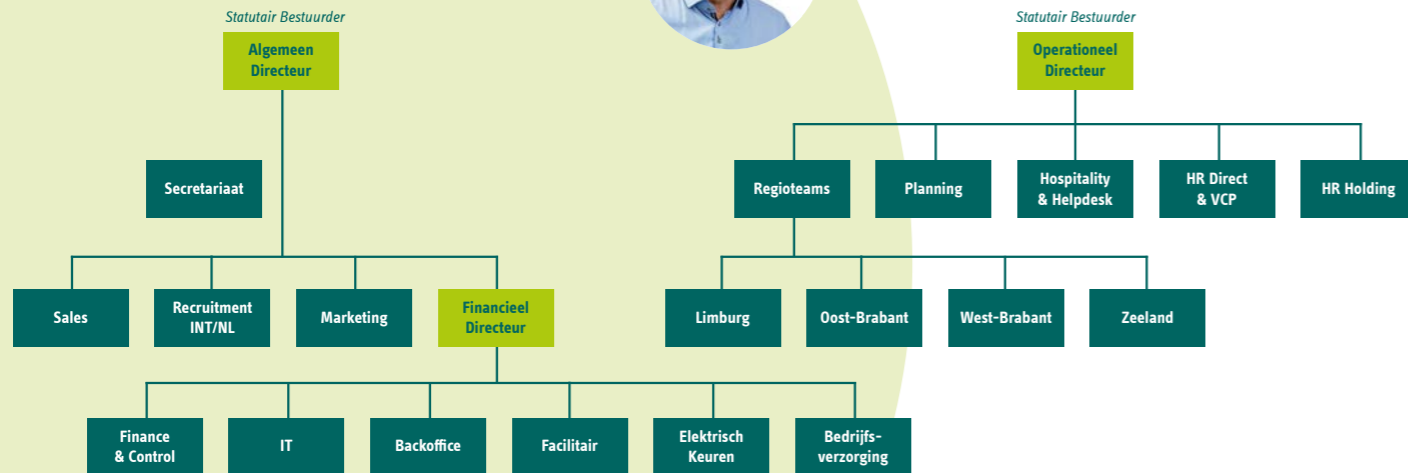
Statutair Bestuurder

Algemeen Directeur

Secretariaat

Sales

Recruitment INT/NL

Marketing

Financieel Directeur

Finance & Control

IT

Backoffice

Facilitair

Elektrisch Keuren

Bedrijfs-verzorging

Statutair Bestuurder

Operationeel Directeur

Regioteams

Planning

Hospitality & Helpdesk

HR Direct & VCP

HR Holding

Limburg

Oost-Brabant

West-Brabant

Zeeland